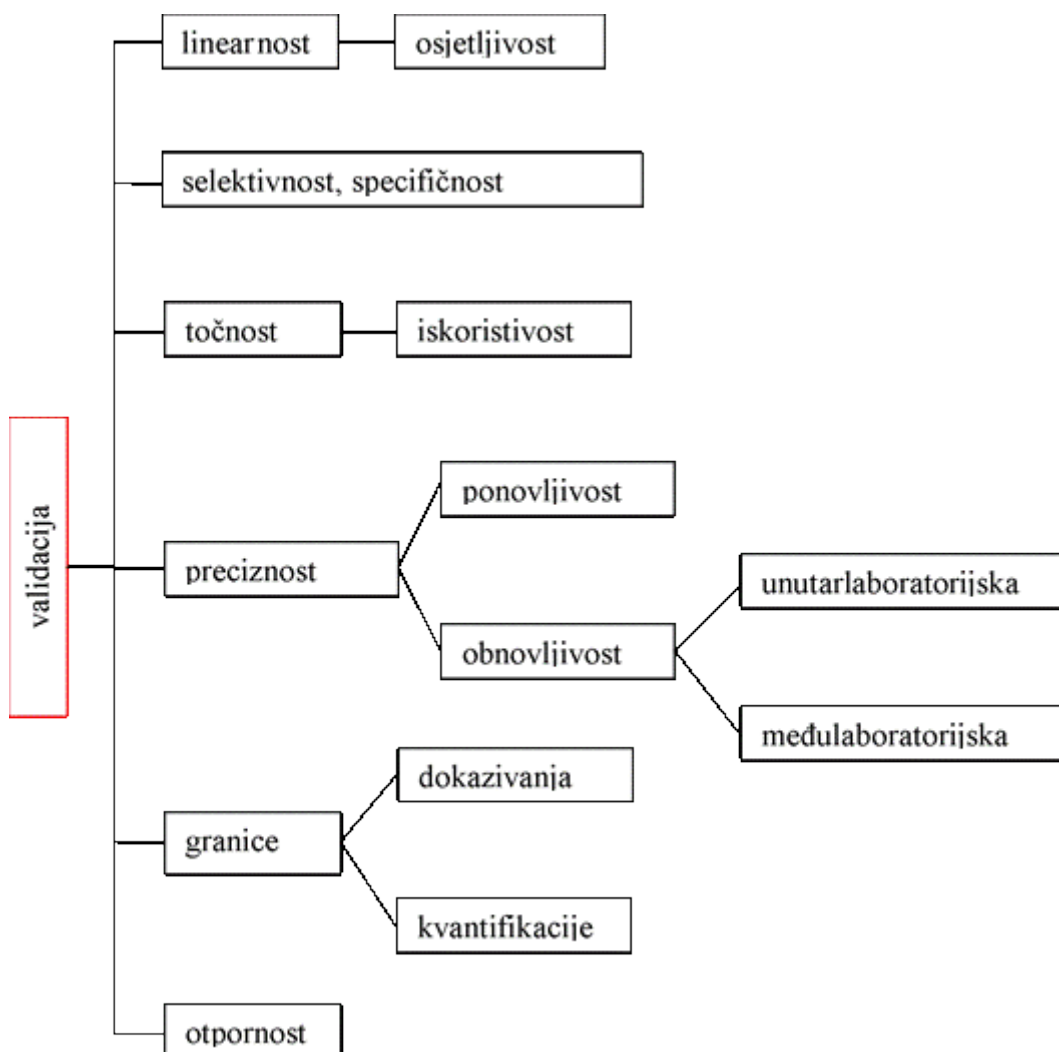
validacija

linearnost

osjetljivost

selektivnost, specifičnost

točnost

iskoristivost

preciznost

ponovljivost

obnovljivost

unutarlaboratorijska

međulaboratorijska

granice

dokazivanja

kvantifikacije

otpornost